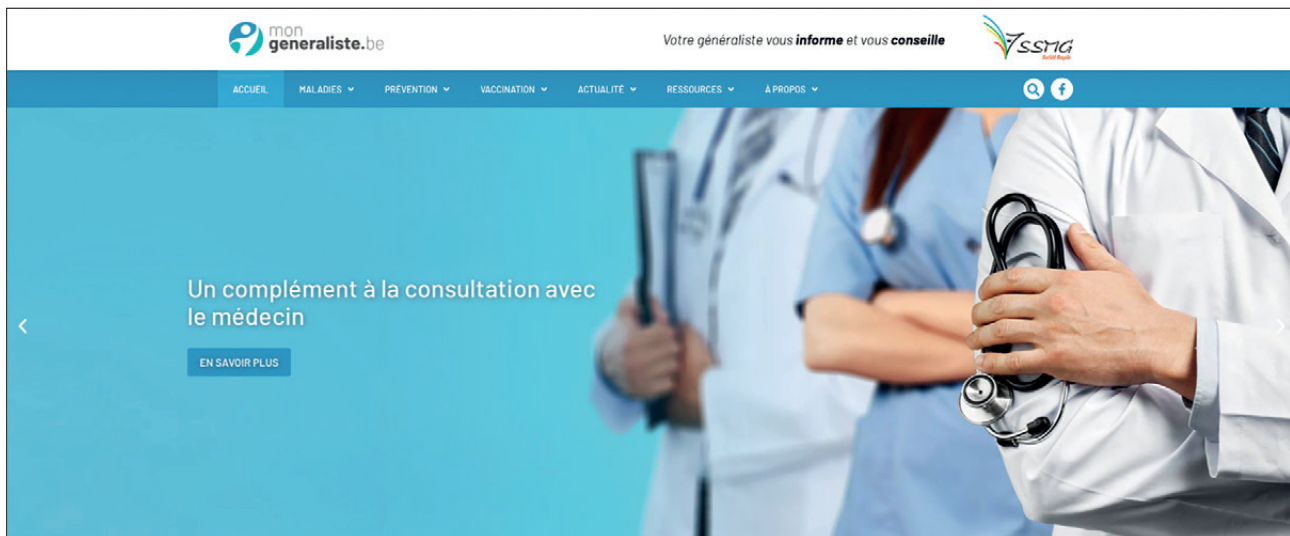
mon generaliste.be

Votre généraliste vous informe et vous conseille

SSMG

ACCUEIL MALADIES PRÉVENTION VACCINATION ACTUALITÉ RESSOURCES À PROPOS

Un complément à la consultation avec le médecin

EN SAVOIR PLUS